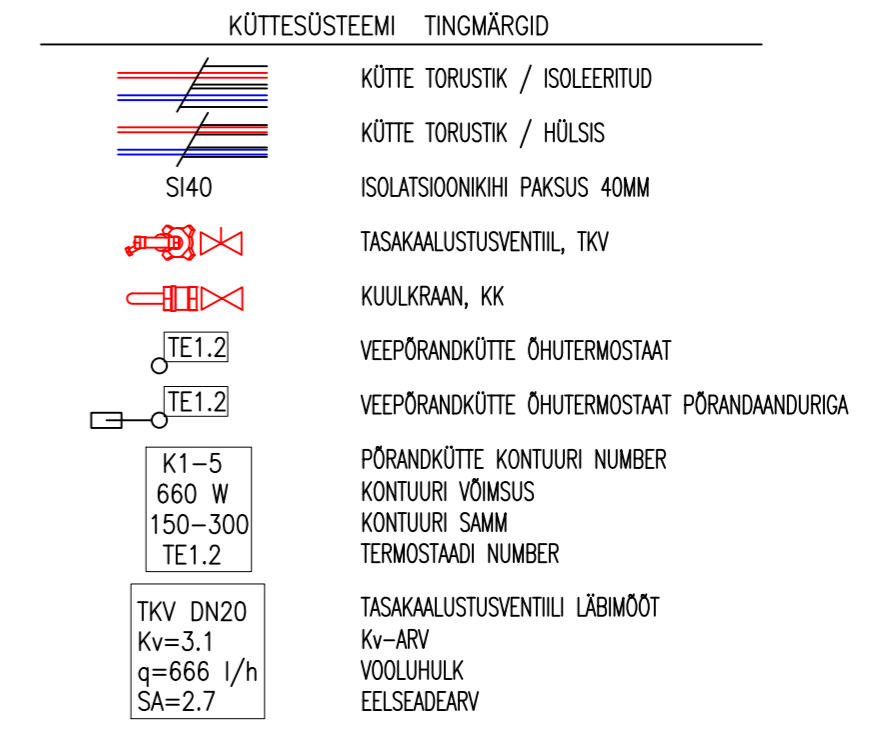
KÜTTESÜSTEEMI TINGMÄRGID

KÜTTE TORUSTIK / ISOLEERITUD

KÜTTE TORUSTIK / HÜLSIS

SI40 ISOLATSIOONIKIHI PAKSUS 40MM

TASAKAALUSTUSVENTIIL, TKV

KUULKRAAN, KK

TE1.2 VEEPÕRANDKÜTTE ÕHUTERMOSTAAT

TE1.2 VEEPÕRANDKÜTTE ÕHUTERMOSTAAT PÕRANDAANDURIGA

| K1–5 | PÕRANDKÜTTE KONTUURI NUMBER |
|---|---|
| 660 W | KONTUURI VÕIMSUS |
| 150–300 | KONTUURI SAMM |
| TE1.2 | TERMOSTAADI NUMBER |

| TKV DN20 | TASAKAALUSTUSVENTIILI LÄBIMÕÕT |
|---|---|
| Kv=3.1 | Kv–ARV |
| q=666 l/h | VOOLUHULK |
| SA=2.7 | EELSEADEARV |